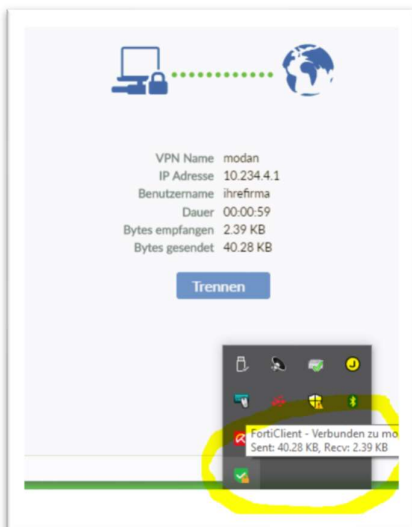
| | |
|---|---|
| VPN Name | modan |
| IP Adresse | 10.234.4.1 |
| Benutzername | ihrefirma |
| Dauer | 00:00:59 |
| Bytes empfangen | 2.39 KB |
| Bytes gesendet | 40.28 KB |

Trennen

FortiClient - Verbunden zu mo
Sent: 40.28 KB, Recv: 2.39 KB